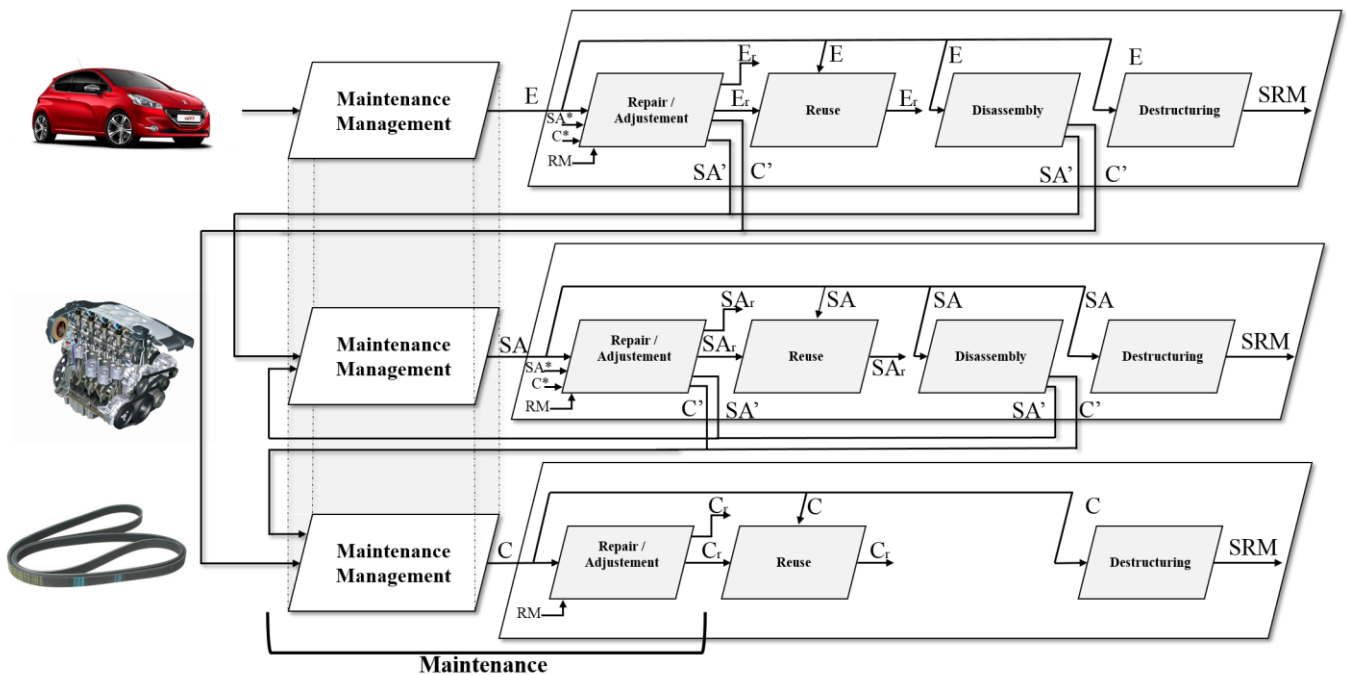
Maintenance Management

E

$E_r$

E

E

E

SA*

C*

RM

Repair / Adjustement

$E_r$

Reuse

$E_r$

Disassembly

Destructuring

SRM

SA'

C'

SA'

C'

Maintenance Management

SA

$SA_r$

SA

SA

SA

SA*

C*

RM

Repair / Adjustement

$SA_r$

Reuse

$SA_r$

Disassembly

Destructuring

SRM

C'

SA'

SA'

C'

Maintenance Management

C

$C_r$

C

C

Repair / Adjustement

$C_r$

Reuse

$C_r$

Destructuring

SRM

RM

Maintenance